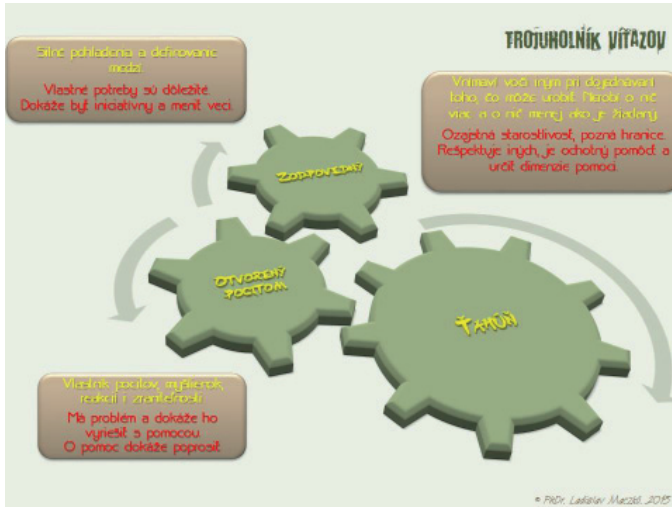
TROJUHOLNÍK VÍŤAZOV

Silné pohladenia a definovanie moci.

Vlastné potreby sú dôležité.
Dokáže byť iniciatívny a meniť veci.

Vnímaví voči iným pri dojednávaní toho, čo môže urobiť. Nerobí o nič viac, a o nič menej ako je žiadané.

Ozajstná starostlivosť, pozná hranice. Rešpektuje iných, je ochotný pomôcť a určiť dimenzie pomoci.

ZODPOVEDNÝ

OTVORENÝ POCITOM

ŤAHÚŇ

Vlastníctvo pocitov, myšlienok, reakcií i zraniteľnosti.

Má problém a dokáže ho vyriešiť s pomocou.
O pomoc dokáže poprosiť.

© PhDr. Ladislav Maczkó, 2013